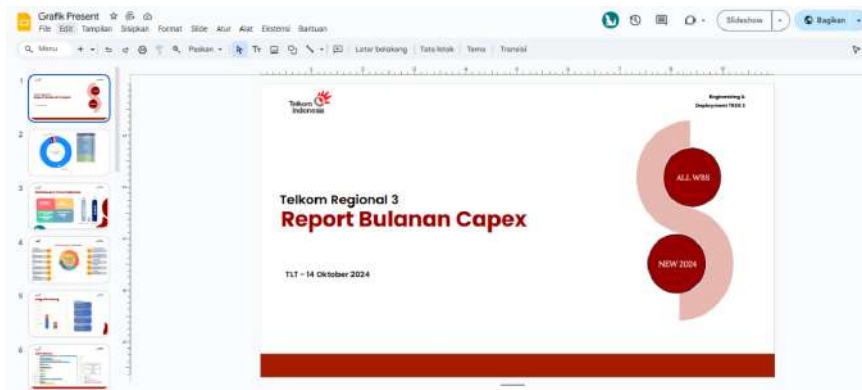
Grafik Present
File Edit Tampilan Sisipkan Format Slide Atur Alat Ekstensi Bantuan

Slideshow
Bagikan

Menu
Paskan
Latar belakang | Tata letak | Tema | Transisi

1
2
3
4
5
6

Telkom Indonesia

Engineering & Deployment TREG 3

Telkom Regional 3
Report Bulanan Capex

TLT – 14 Oktober 2024

ALL WBS

NEW 2024